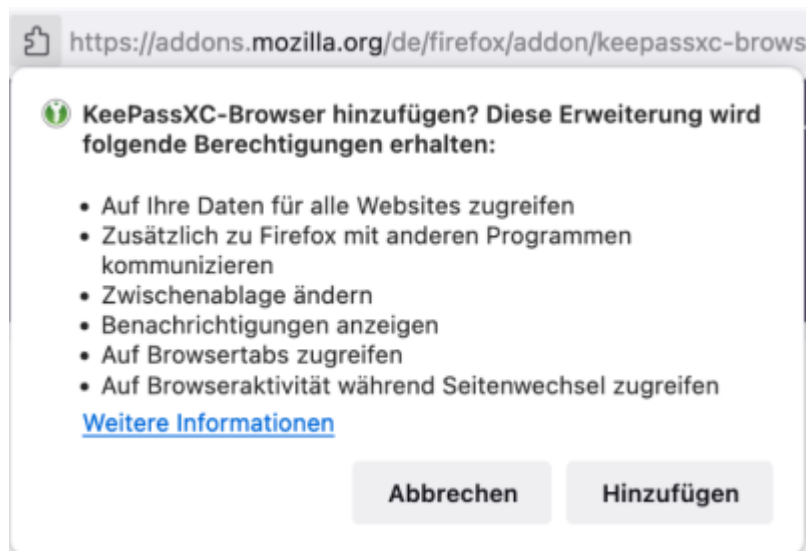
https://addons.mozilla.org/de/firefox/addon/keepassxc-brows

KeePassXC-Browser hinzufügen? Diese Erweiterung wird folgende Berechtigungen erhalten:

• Auf Ihre Daten für alle Websites zugreifen
• Zusätzlich zu Firefox mit anderen Programmen kommunizieren
• Zwischenablage ändern
• Benachrichtigungen anzeigen
• Auf Browsertabs zugreifen
• Auf Browseraktivität während Seitenwechsel zugreifen

Weitere Informationen

Abbrechen

Hinzufügen